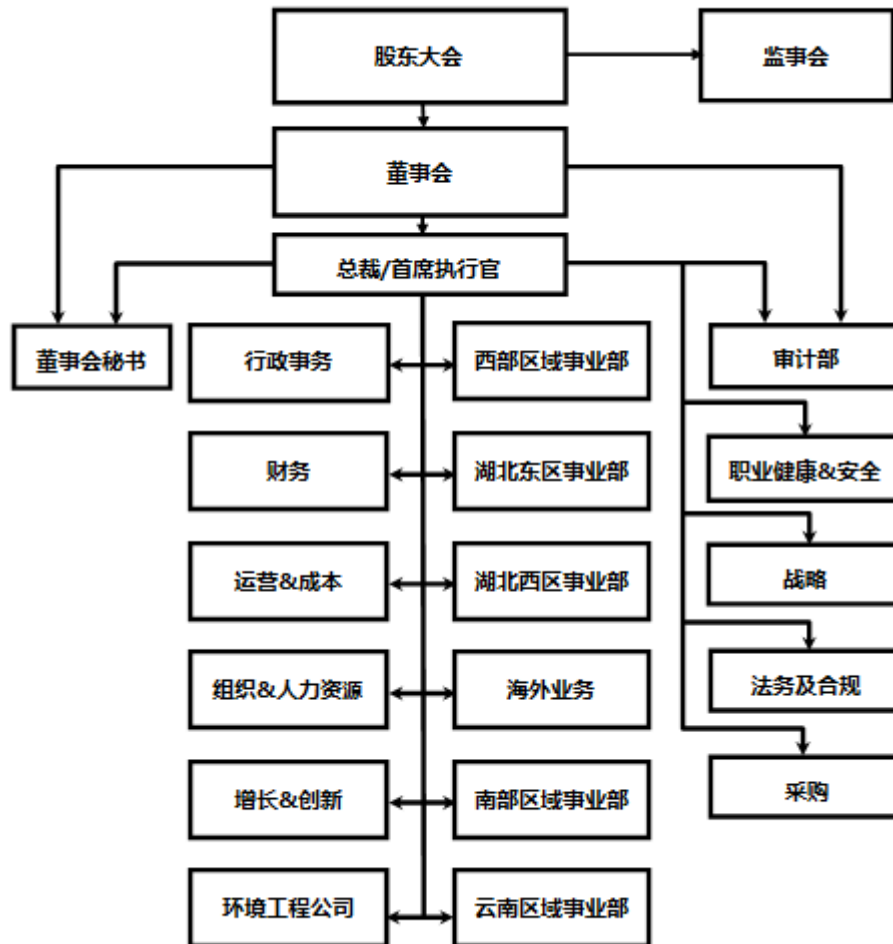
股东大会

监事会

董事会

总裁/首席执行官

董事会秘书

行政事务

西部区域事业部

审计部

财务

湖北东区事业部

职业健康&安全

运营&成本

湖北西区事业部

战略

组织&人力资源

海外业务

法务及合规

增长&创新

南部区域事业部

采购

环境工程公司

云南区域事业部